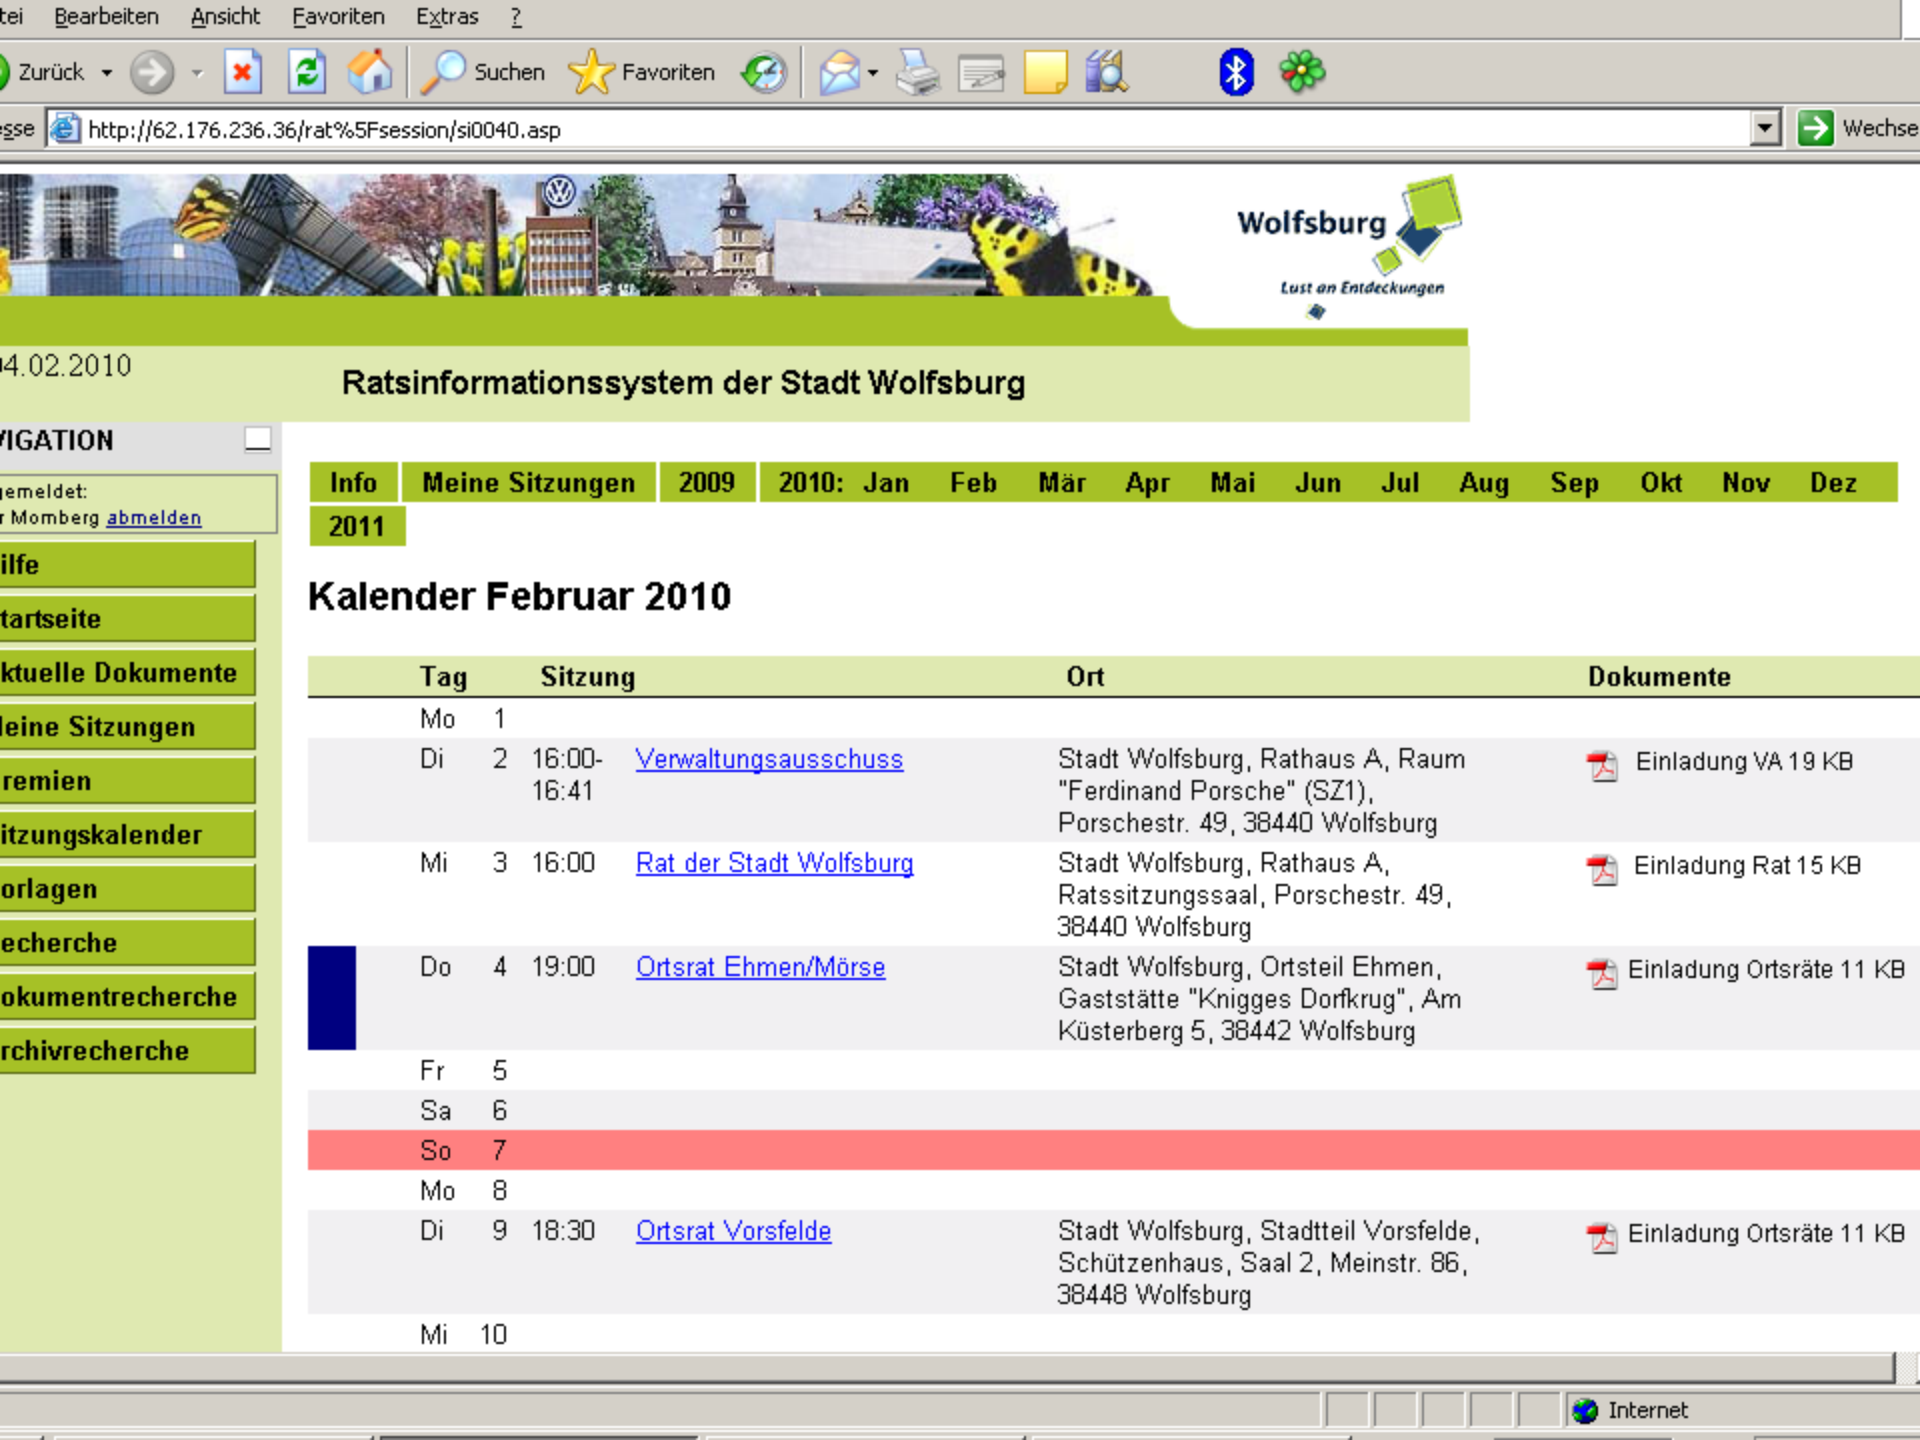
tei Bearbeiten Ansicht Favoriten Extras ?

Zurück Suchen Favoriten

esse http://62.176.236.36/rat%5Fsession/si0040.asp Wechse

Wolfsburg
Lust an Entdeckungen

4.02.2010

Ratsinformationssystem der Stadt Wolfsburg

VIGATION

gemeldet:
r Momberg abmelden

ilfe
tartseite
ktuelle Dokumente
leine Sitzungen
remien
itzungskalender
orlagen
echerche
okumentrecherche
rchivrecherche

Info | Meine Sitzungen | 2009 | 2010: Jan | Feb | Mär | Apr | Mai | Jun | Jul | Aug | Sep | Okt | Nov | Dez
2011

Kalender Februar 2010

| Tag | | Sitzung | | Ort | Dokumente |
|---|---|---|---|---|---|
| Mo | 1 | | | | |
| Di | 2 | 16:00-16:41 | Verwaltungsausschuss | Stadt Wolfsburg, Rathaus A, Raum "Ferdinand Porsche" (SZ1), Porschestr. 49, 38440 Wolfsburg | Einladung VA 19 KB |
| Mi | 3 | 16:00 | Rat der Stadt Wolfsburg | Stadt Wolfsburg, Rathaus A, Ratssitzungssaal, Porschestr. 49, 38440 Wolfsburg | Einladung Rat 15 KB |
| Do | 4 | 19:00 | Ortsrat Ehmen/Mörse | Stadt Wolfsburg, Ortsteil Ehmen, Gaststätte "Knigges Dorfkrug", Am Küsterberg 5, 38442 Wolfsburg | Einladung Ortsräte 11 KB |
| Fr | 5 | | | | |
| Sa | 6 | | | | |
| So | 7 | | | | |
| Mo | 8 | | | | |
| Di | 9 | 18:30 | Ortsrat Vorsfelde | Stadt Wolfsburg, Stadtteil Vorsfelde, Schützenhaus, Saal 2, Meinstr. 86, 38448 Wolfsburg | Einladung Ortsräte 11 KB |
| Mi | 10 | | | | |

Internet